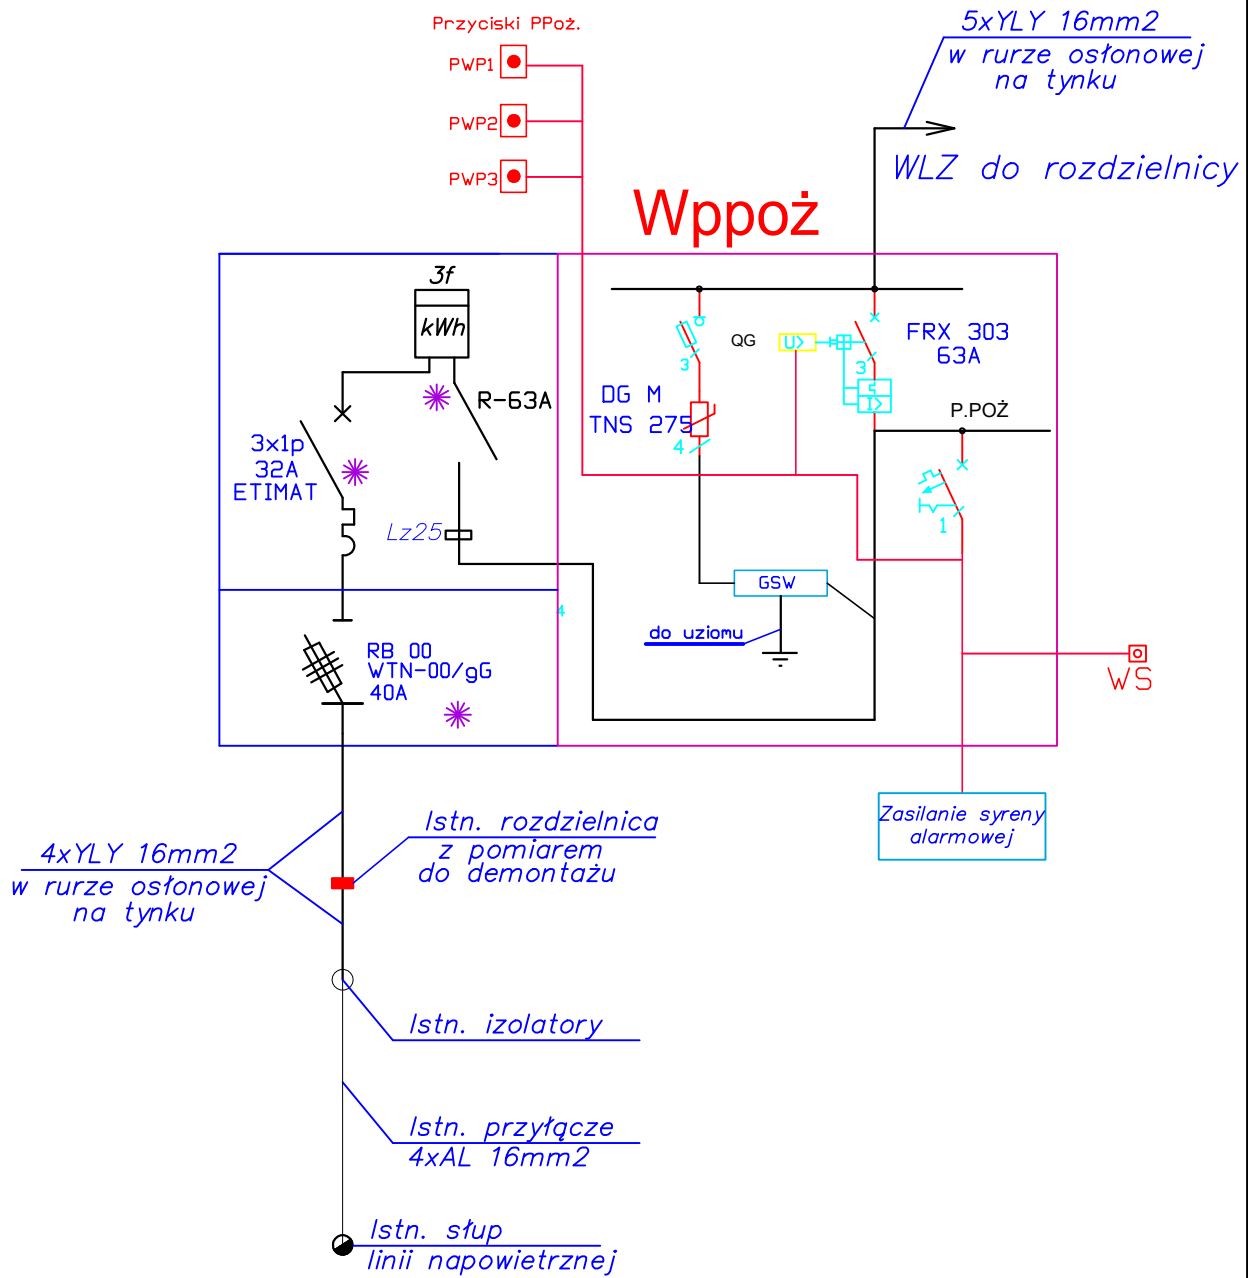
Przyciski PPoż.

PWP1

PWP2

PWP3

5xYLY 16mm2
w rurze osłonowej
na tynku

WLZ do rozdzielnicy

Wppoż

3f

kWh

R-63A

3x1p
32A
ETIMAT

Lz25

RB 00
WTN-00/gG
40A

QG

U>

FRX 303
63A

3

DG M
TNS 275

3

4

P.POŻ

1

GSW

4

do uziomu

WS

Zasilanie syreny alarmowej

4xYLY 16mm2
w rurze osłonowej
na tynku

Istn. rozdzielnica
z pomiarem
do demontażu

Istn. izolatory

Istn. przyłącze
4xAL 16mm2

Istn. słup
linii napowietrznej